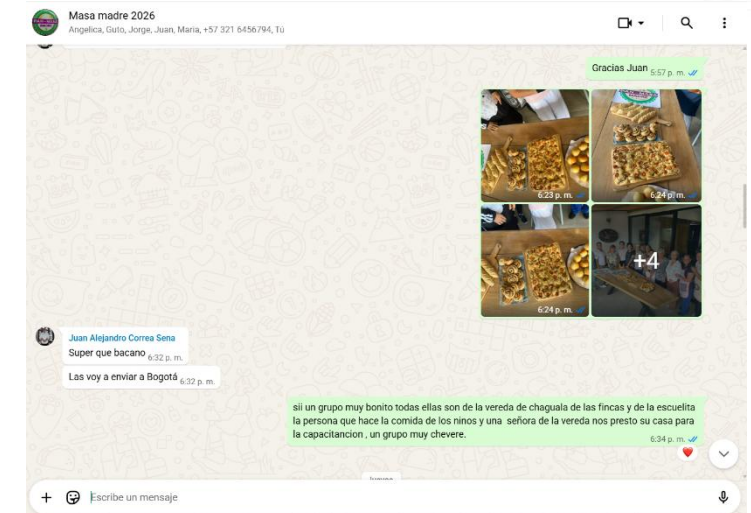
Masa madre 2026
Angelica, Gulo, Jorge, Juan, Maria, +57 321 6456794, Tú

Gracias Juan 5:57 p. m.

6:23 p. m.
6:24 p. m.
6:24 p. m.
+4

Juan Alejandro Correa Sena
Super que bacano 6:32 p. m.

Las voy a enviar a Bogotá 6:32 p. m.

sii un grupo muy bonito todas ellas son de la vereda de chaguala de las fincas y de la escuelita la persona que hace la comida de los ninos y una señora de la vereda nos presto su casa para la capacitancion , un grupo muy chevere.
6:34 p. m.

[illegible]

Escribe un mensaje